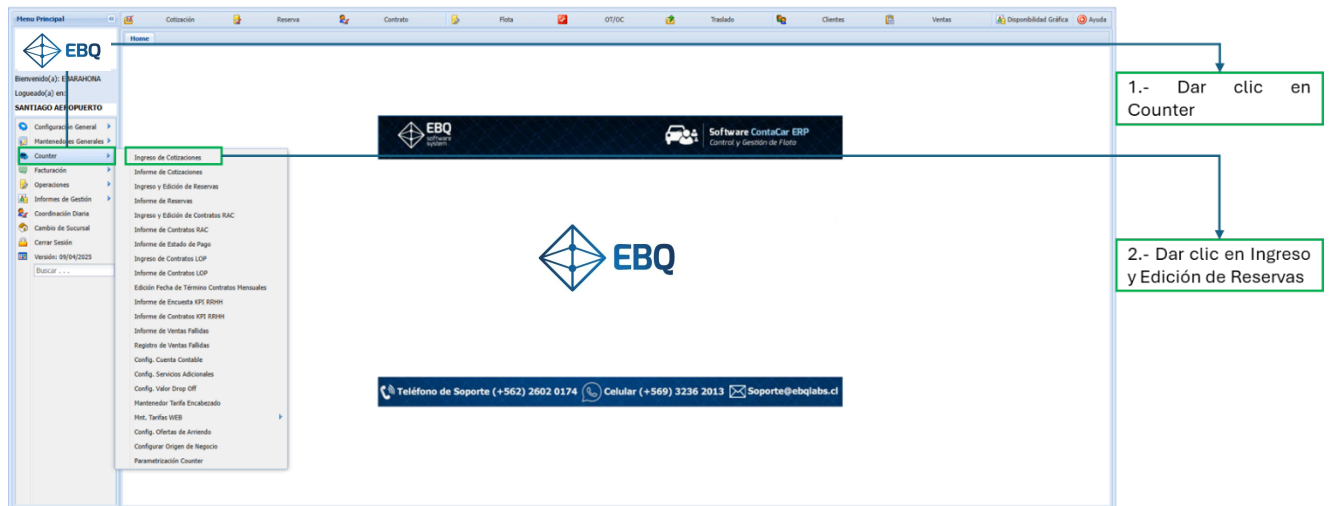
Menu Principal

Cotización | Reserva | Contrato | Flota | OT/OC | Traslado | Clientes | Ventas | Disponibilidad Gráfica | Ayuda

Home

EBQ

Bienvenido(a): EBARAHONA
Logueado(a) en:
SANTIAGO AEROPUERTO

Configuración General
Mantenedores Generales
Counter
Facturación
Operaciones
Informes de Gestión
Coordinación Diaria
Cambio de Sucursal
Cerrar Sesión
Versión: 09/04/2025
Buscar . . .

Ingreso de Cotizaciones
Informe de Cotizaciones
Ingreso y Edición de Reservas
Informe de Reservas
Ingreso y Edición de Contratos RAC
Informe de Contratos RAC
Informe de Estado de Pago
Ingreso de Contratos LOP
Informe de Contratos LOP
Edición Fecha de Término Contratos Mensuales
Informe de Encuesta KPI RRHH
Informe de Contratos KPI RRHH
Informe de Ventas Fallidas
Registro de Ventas Fallidas
Config. Cuenta Contable
Config. Servicios Adicionales
Config. Valor Drop Off
Mantenedor Tarifa Encabezado
Mnt. Tarifas WEB
Config. Ofertas de Arriendo
Configurar Origen de Negocio
Parametrización Counter

EBQ software system
Software ContaCar ERP
Control y Gestión de Flota

EBQ

Teléfono de Soporte (+562) 2602 0174 Celular (+569) 3236 2013 Soporte@ebqlabs.cl

1.- Dar clic en Counter

2.- Dar clic en Ingreso y Edición de Reservas